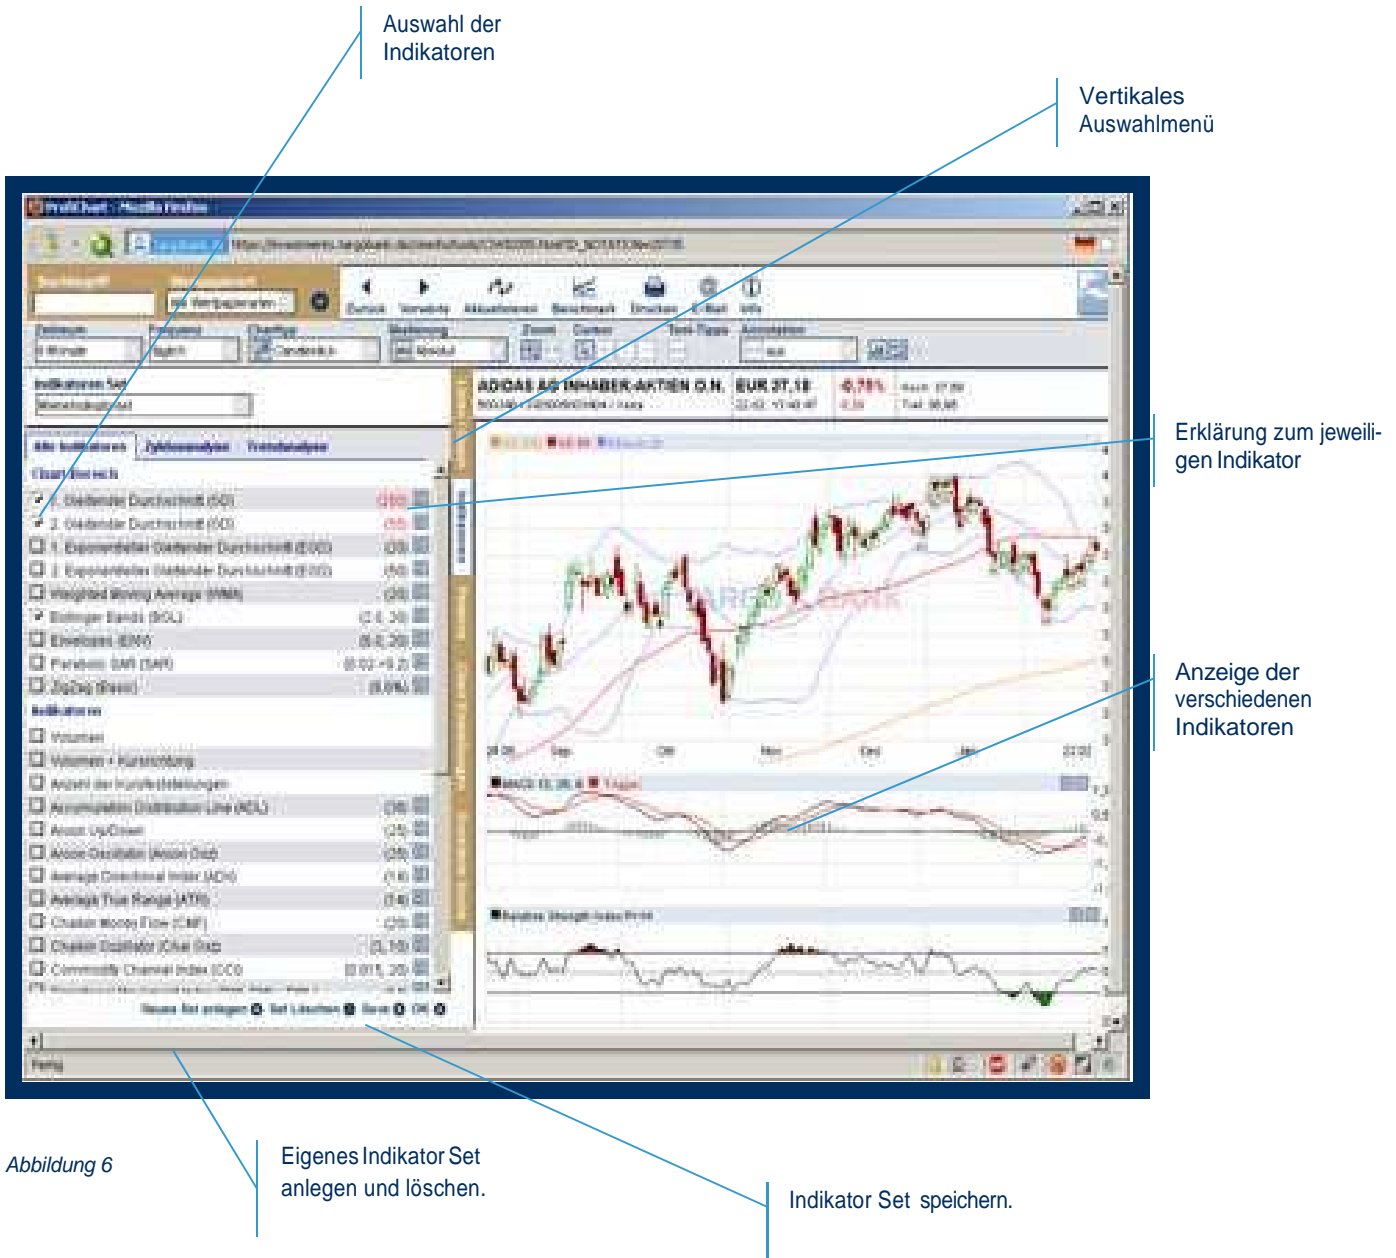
Auswahl der Indikatoren

Vertikales Auswahlmenü

Erklärung zum jeweiligen Indikator

Anzeige der verschiedenen Indikatoren

ADIDAS AG INHABER-AKTIEN O.N.

EUR 27,18

-0,78%

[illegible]

Abbildung 6

Eigenes Indikator Set anlegen und löschen.

Indikator Set speichern.